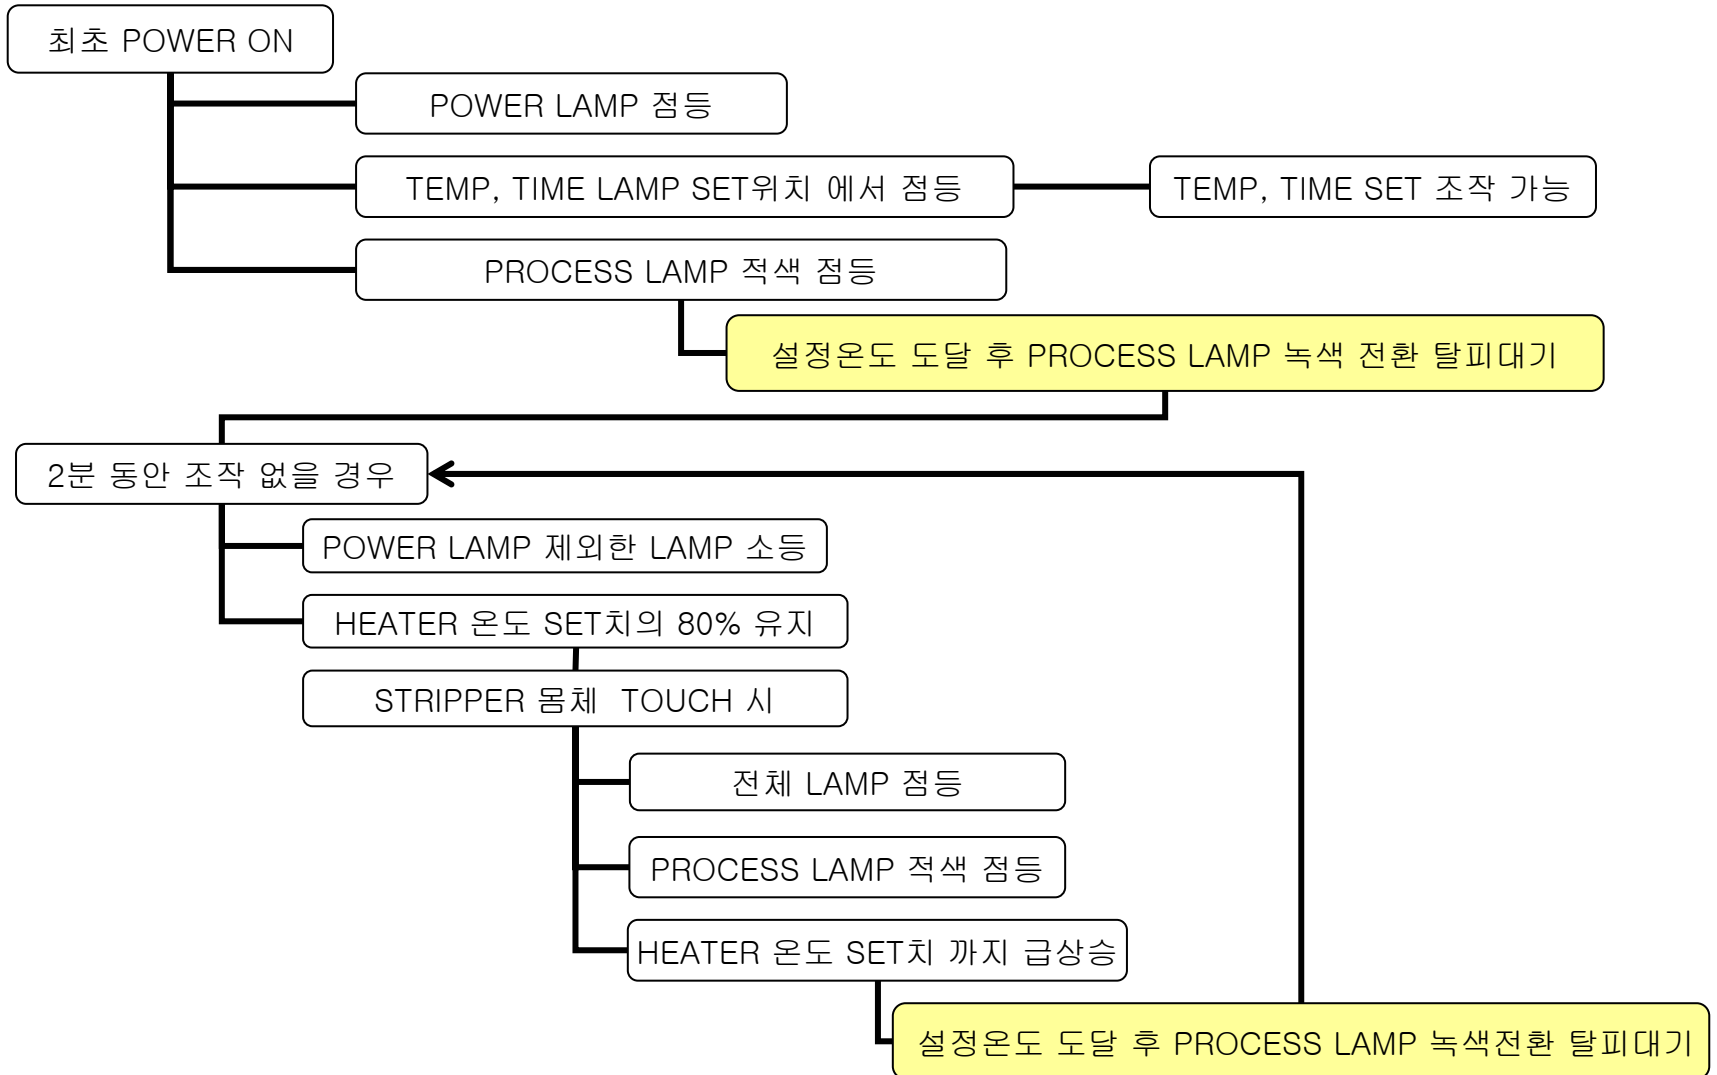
최초 POWER ON

POWER LAMP 점등

TEMP, TIME LAMP SET위치 에서 점등

TEMP, TIME SET 조작 가능

PROCESS LAMP 적색 점등

설정온도 도달 후 PROCESS LAMP 녹색 전환 탈피대기

2분 동안 조작 없을 경우

POWER LAMP 제외한 LAMP 소등

HEATER 온도 SET치의 80% 유지

STRIPPER 몸체 TOUCH 시

전체 LAMP 점등

PROCESS LAMP 적색 점등

HEATER 온도 SET치 까지 급상승

설정온도 도달 후 PROCESS LAMP 녹색전환 탈피대기